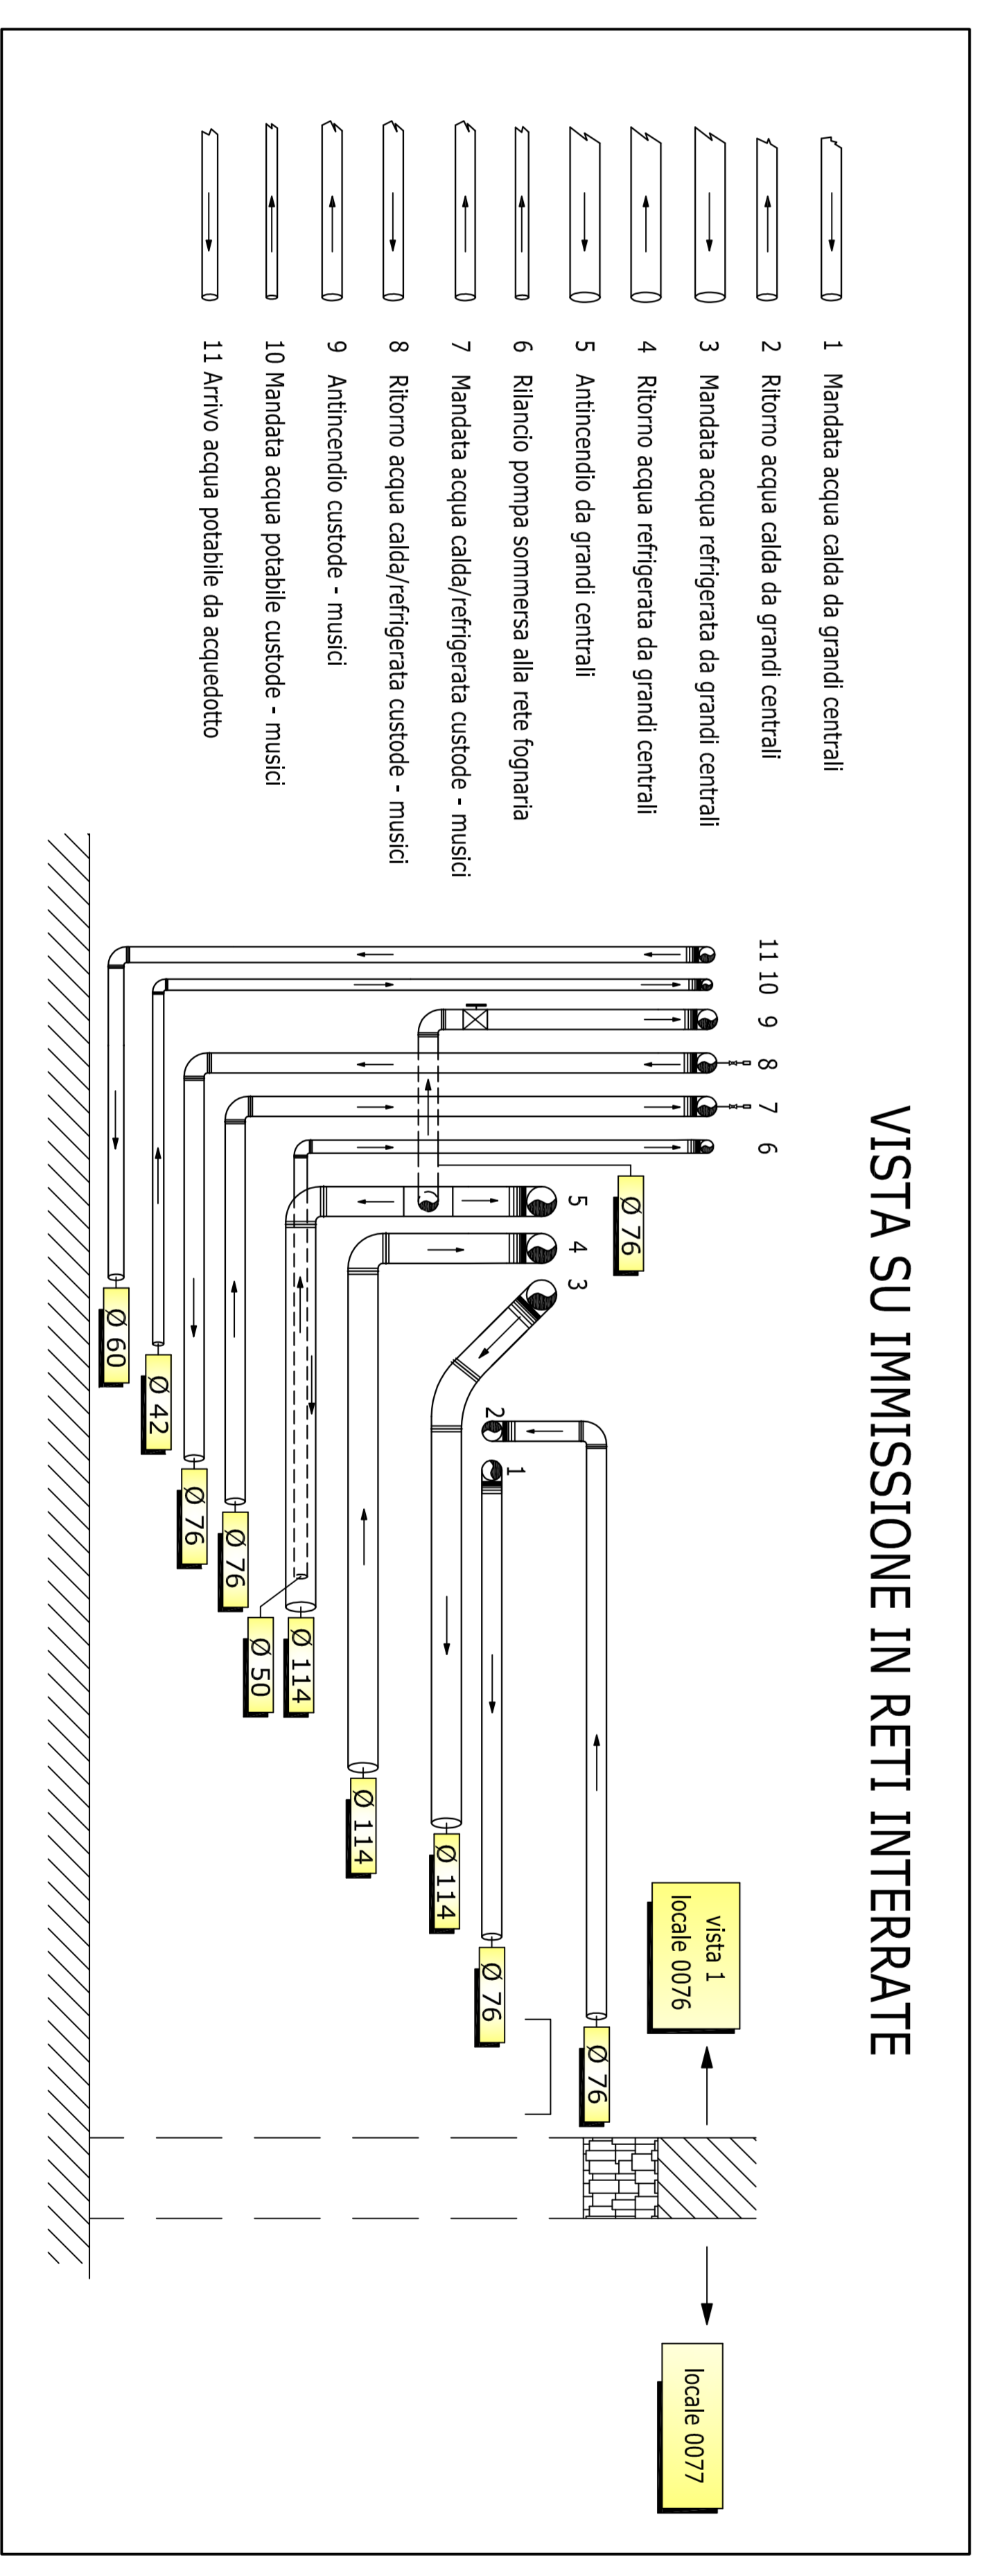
VISTA SU IMMISSIONE IN RETI INTERRATE

1 Mandata acqua calda da grandi centrali
2 Ritorno acqua calda da grandi centrali
3 Mandata acqua refrigerata da grandi centrali
4 Ritorno acqua refrigerata da grandi centrali
5 Antincendio da grandi centrali
6 Rilancio pompa sommersa alla rete fognaria
7 Mandata acqua calda/refrigerata custode - musici
8 Ritorno acqua calda/refrigerata custode - musici
9 Antincendio custode - musici
10 Mandata acqua potabile custode - musici
11 Arrivo acqua potabile da acquedotto

11 10 9 8 7 6
5 4 3
2
1

Ø 76
Ø 60
Ø 42
Ø 76
Ø 76
Ø 50
Ø 114
Ø 114
Ø 114
Ø 76
Ø 76

vista 1
locale 0076

locale 0077